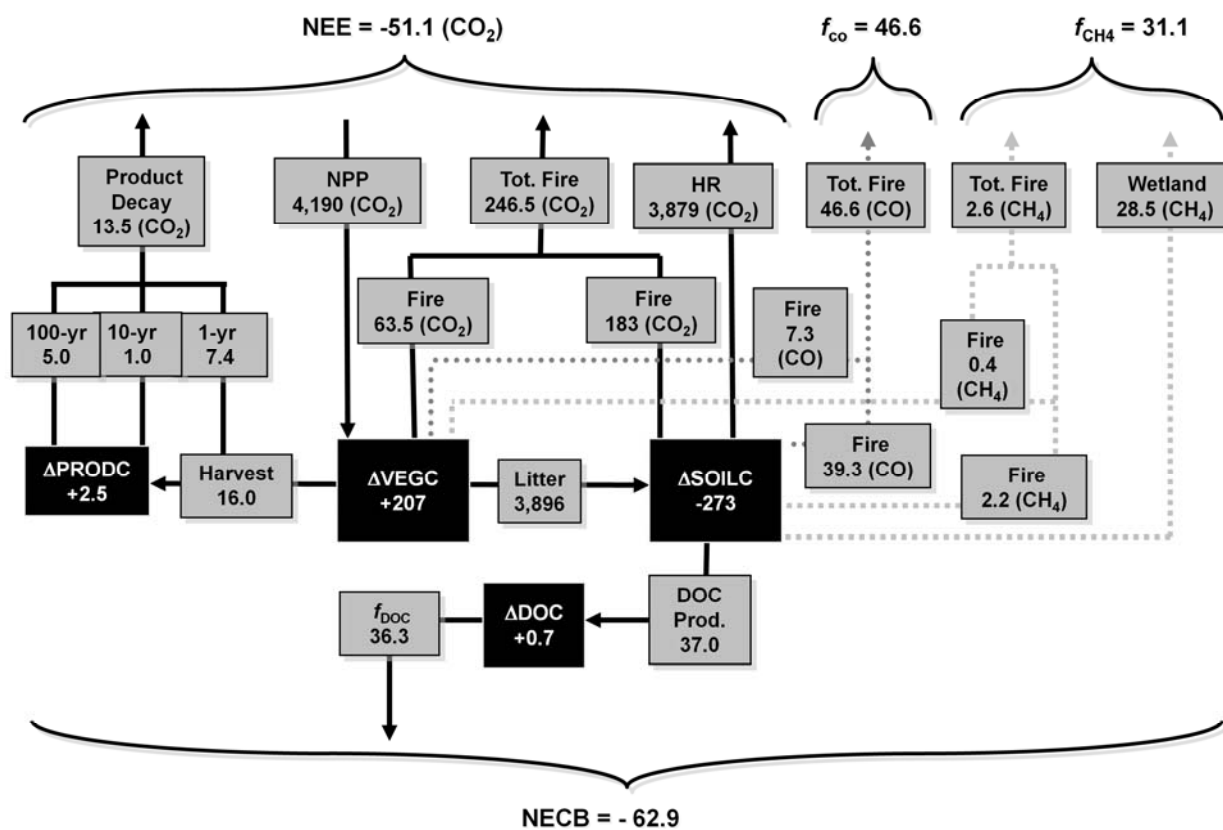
NEE = -51.1 ($CO_2$)

$f_{co}$ = 46.6

$f_{CH4}$ = 31.1

Product Decay 13.5 ($CO_2$)

NPP 4,190 ($CO_2$)

Tot. Fire 246.5 ($CO_2$)

HR 3,879 ($CO_2$)

Tot. Fire 46.6 (CO)

Tot. Fire 2.6 ($CH_4$)

Wetland 28.5 ($CH_4$)

Fire 63.5 ($CO_2$)

Fire 183 ($CO_2$)

Fire 7.3 (CO)

Fire 0.4 ($CH_4$)

100-yr 5.0

10-yr 1.0

1-yr 7.4

ΔPRODC +2.5

Harvest 16.0

ΔVEGC +207

Litter 3,896

ΔSOILC -273

Fire 39.3 (CO)

Fire 2.2 ($CH_4$)

$f_{DOC}$ 36.3

ΔDOC +0.7

DOC Prod. 37.0

NECB = - 62.9